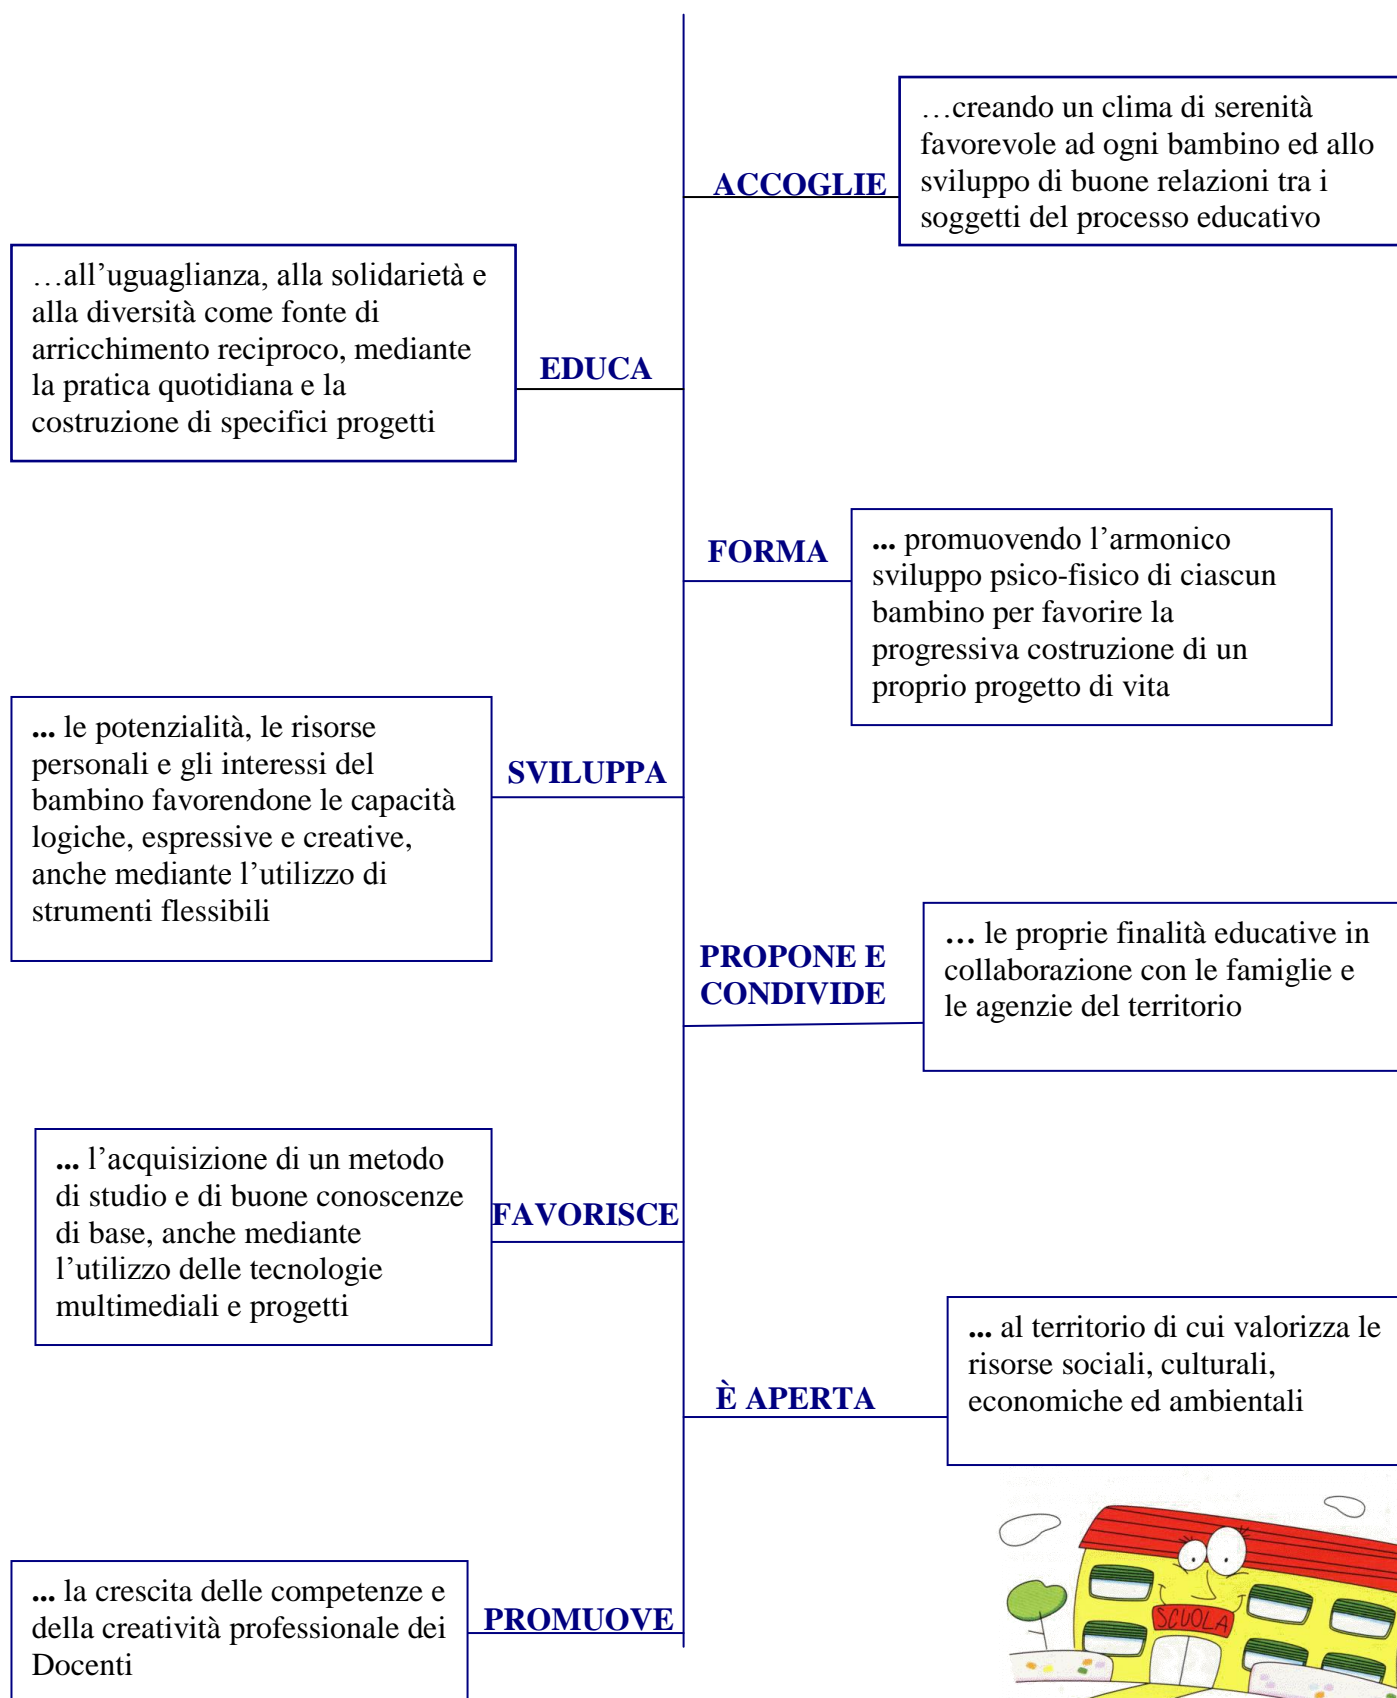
ACCOGLIE

…creando un clima di serenità favorevole ad ogni bambino ed allo sviluppo di buone relazioni tra i soggetti del processo educativo

EDUCA

…all'uguaglianza, alla solidarietà e alla diversità come fonte di arricchimento reciproco, mediante la pratica quotidiana e la costruzione di specifici progetti

FORMA

... promuovendo l'armonico sviluppo psico-fisico di ciascun bambino per favorire la progressiva costruzione di un proprio progetto di vita

SVILUPPA

... le potenzialità, le risorse personali e gli interessi del bambino favorendone le capacità logiche, espressive e creative, anche mediante l'utilizzo di strumenti flessibili

PROPONE E CONDIVIDE

… le proprie finalità educative in collaborazione con le famiglie e le agenzie del territorio

FAVORISCE

... l'acquisizione di un metodo di studio e di buone conoscenze di base, anche mediante l'utilizzo delle tecnologie multimediali e progetti

È APERTA

... al territorio di cui valorizza le risorse sociali, culturali, economiche ed ambientali

PROMUOVE

... la crescita delle competenze e della creatività professionale dei Docenti

SCUOLA